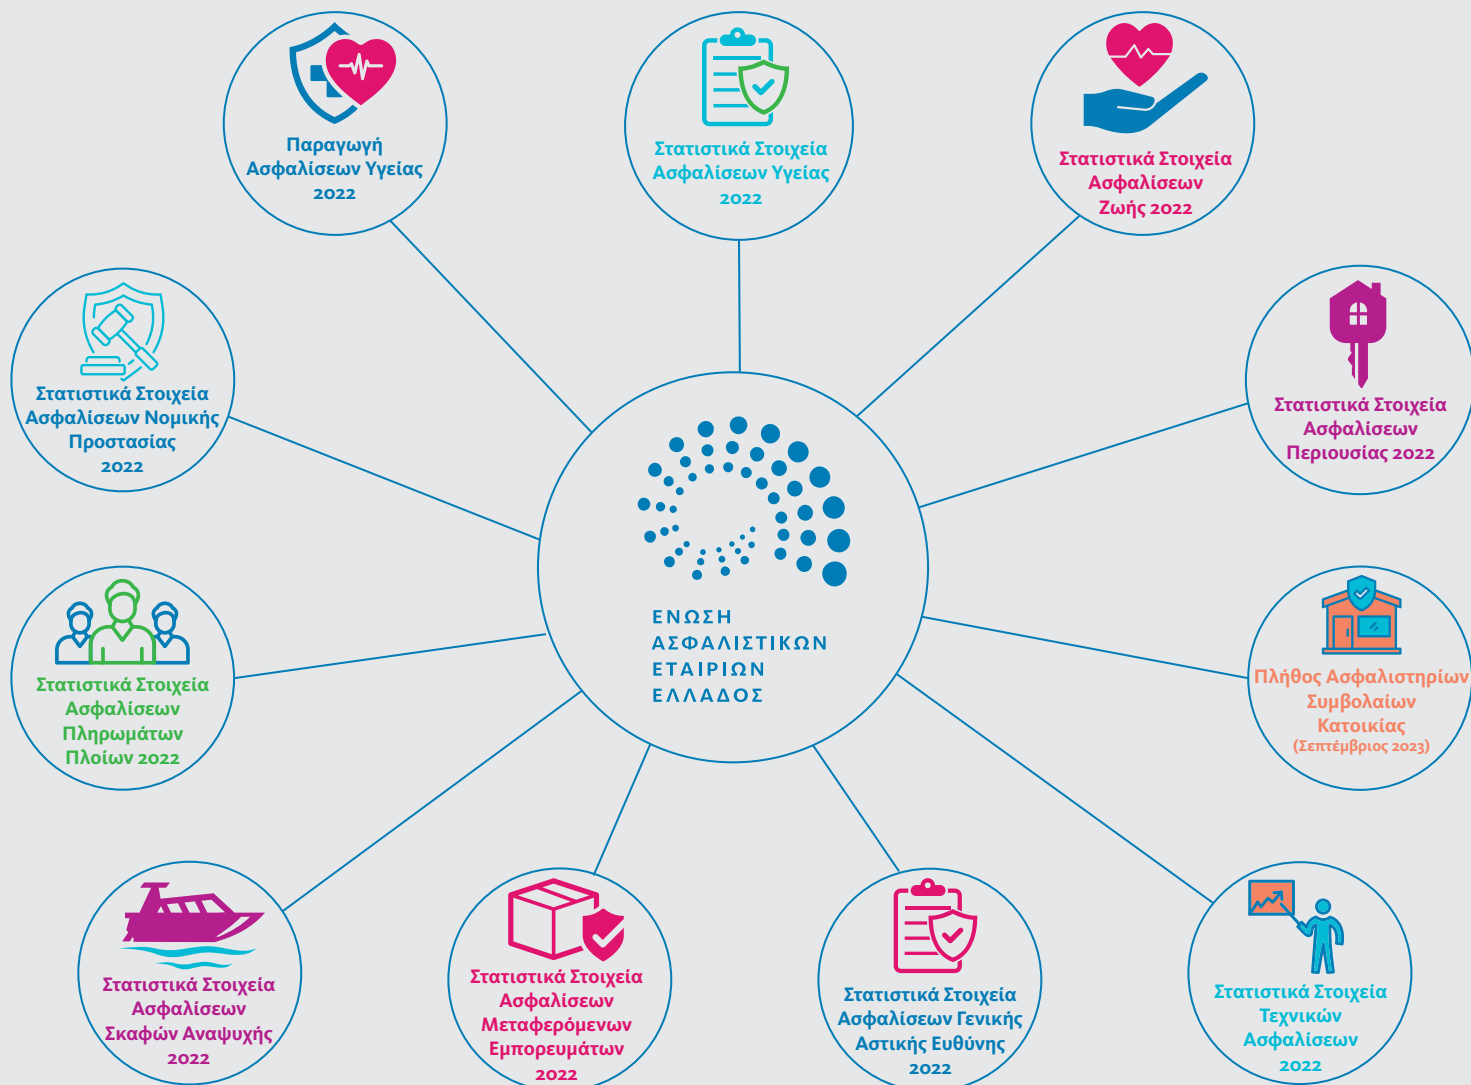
Παραγωγή Ασφαλίσεων Υγείας 2022

Στατιστικά Στοιχεία Ασφαλίσεων Υγείας 2022

Στατιστικά Στοιχεία Ασφαλίσεων Ζωής 2022

Στατιστικά Στοιχεία Ασφαλίσεων Νομικής Προστασίας 2022

ΕΝΩΣΗ ΑΣΦΑΛΙΣΤΙΚΩΝ ΕΤΑΙΡΙΩΝ ΕΛΛΑΔΟΣ

Στατιστικά Στοιχεία Ασφαλίσεων Περιουσίας 2022

Στατιστικά Στοιχεία Ασφαλίσεων Πληρωμάτων Πλοίων 2022

Πλήθος Ασφαλιστηρίων Συμβολαίων Κατοικίας (Σεπτέμβριος 2023)

Στατιστικά Στοιχεία Ασφαλίσεων Σκαφών Αναψυχής 2022

Στατιστικά Στοιχεία Ασφαλίσεων Μεταφερόμενων Εμπορευμάτων 2022

Στατιστικά Στοιχεία Ασφαλίσεων Γενικής Αστικής Ευθύνης 2022

Στατιστικά Στοιχεία Τεχνικών Ασφαλίσεων 2022